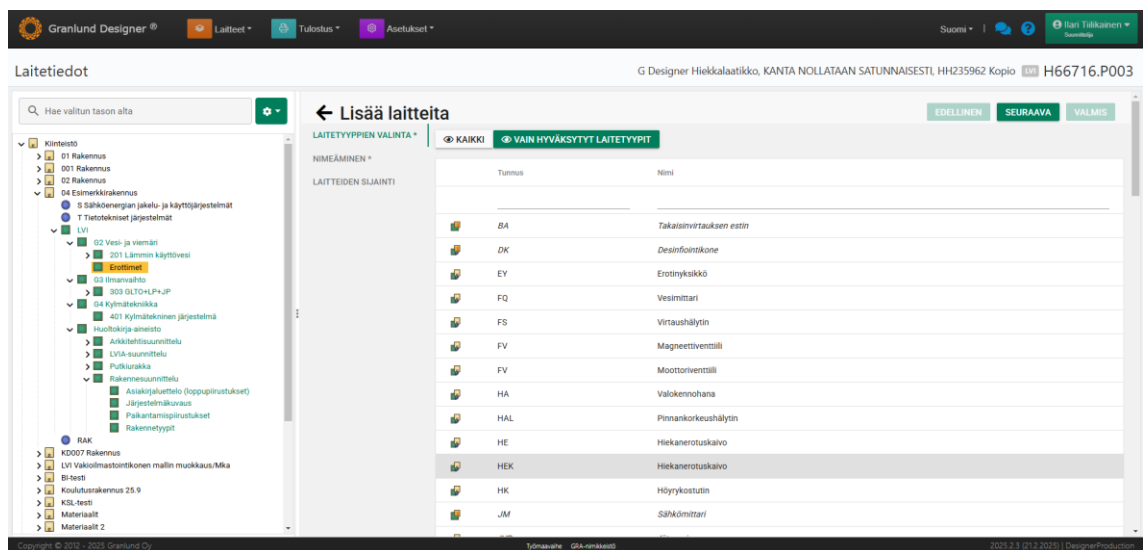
Granlund Designer ® Laitteet Tulostus Asetukset Suomi Ilari Tiilikainen Suunnittelija

Laitetiedot

G Designer Hiekkalaatikko, KANTA NOLLATAAN SATUNNAISESTI, HH235962 Kopio LVI H66716.P003

Hae valitun tason alta

Kiinteistö
01 Rakennus
001 Rakennus
02 Rakennus
04 Esimerkkirakennus
S Sähköenergian jakelu- ja käyttöjärjestelmät
T Tietotekniset järjestelmät
LVI
G2 Vesi- ja viemäri
201 Lämmin käyttövesi
Erottimet
G3 Ilmanvaihto
303 GLTO+LP+JP
G4 Kylmätekniikka
401 Kylmätekninen järjestelmä
Huoltokirja-aineisto
Arkkitehtisuunnittelu
LVIA-suunnittelu
Putkiurakka
Rakennesuunnittelu
Asiakirjaluettelo (loppupiirustukset)
Järjestelmäkuvaus
Paikantamispiirustukset
Rakennetyypit
RAK
KD007 Rakennus
LVI Vakioilmastointikonen mallin muokkaus/Mka
BI-testi
Koulutusrakennus 25.9
KSL-testi
Materiaalit
Materiaalit 2

← Lisää laitteita

EDELLINEN SEURAAVA VALMIS

LAITETYYPPIEN VALINTA *
NIMEÄMINEN *
LAITTEIDEN SIJAINTI

KAIKKI VAIN HYVÄKSYTYT LAITETYYPIT

| Tunnus | Nimi |
|---|---|
| BA | Takaisinvirtauksen estin |
| DK | Desinfiointikone |
| EY | Erotinyksikkö |
| FQ | Vesimittari |
| FS | Virtaushälytin |
| FV | Magneettiventtiili |
| FV | Moottoriventtiili |
| HA | Valokennohana |
| HAL | Pinnankorkeushälytin |
| HE | Hiekanerotuskaivo |
| HEK | Hiekanerotuskaivo |
| HK | Höyrykostutin |
| JM | Sähkömittari |

Copyright © 2012 - 2025 Granlund Oy Työmaavaihe GRA-nimikkeistö 2025.2.3 (21.2.2025) | DesignerProduction